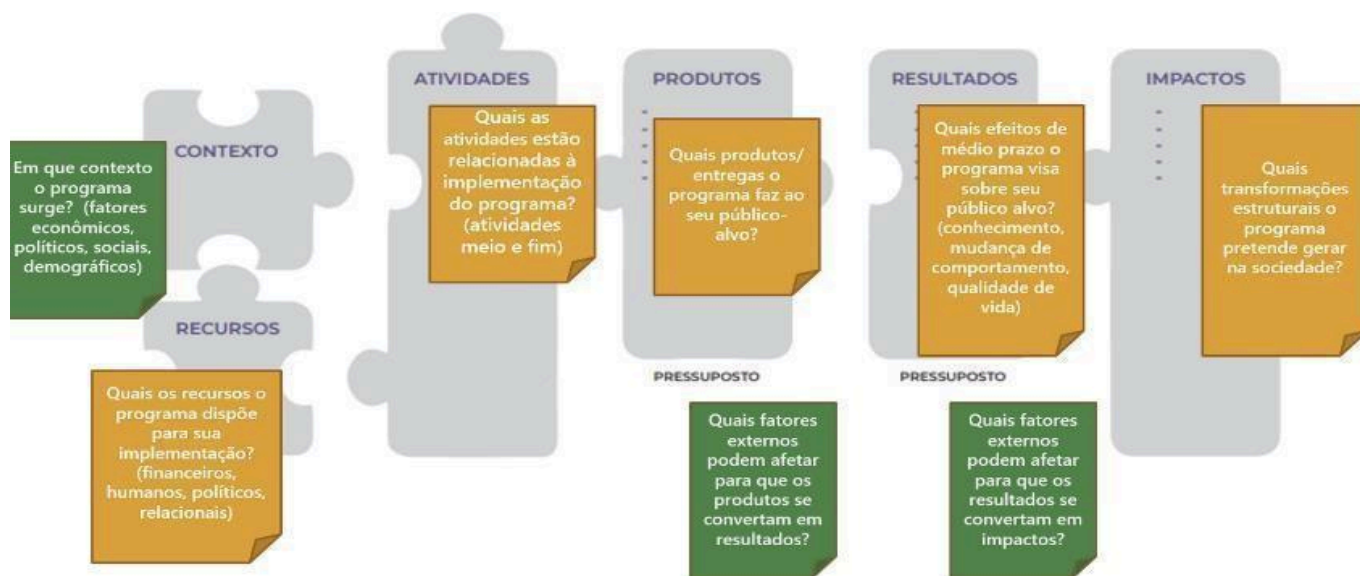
Em que contexto o programa surge? (fatores econômicos, políticos, sociais, demográficos)

CONTEXTO

RECURSOS

Quais os recursos o programa dispõe para sua implementação? (financeiros, humanos, políticos, relacionais)

ATIVIDADES

Quais as atividades estão relacionadas à implementação do programa? (atividades meio e fim)

PRODUTOS

Quais produtos/ entregas o programa faz ao seu público-alvo?

PRESSUPOSTO

Quais fatores externos podem afetar para que os produtos se convertam em resultados?

RESULTADOS

Quais efeitos de médio prazo o programa visa sobre seu público alvo? (conhecimento, mudança de comportamento, qualidade de vida)

PRESSUPOSTO

Quais fatores externos podem afetar para que os resultados se convertam em impactos?

IMPACTOS

Quais transformações estruturais o programa pretende gerar na sociedade?